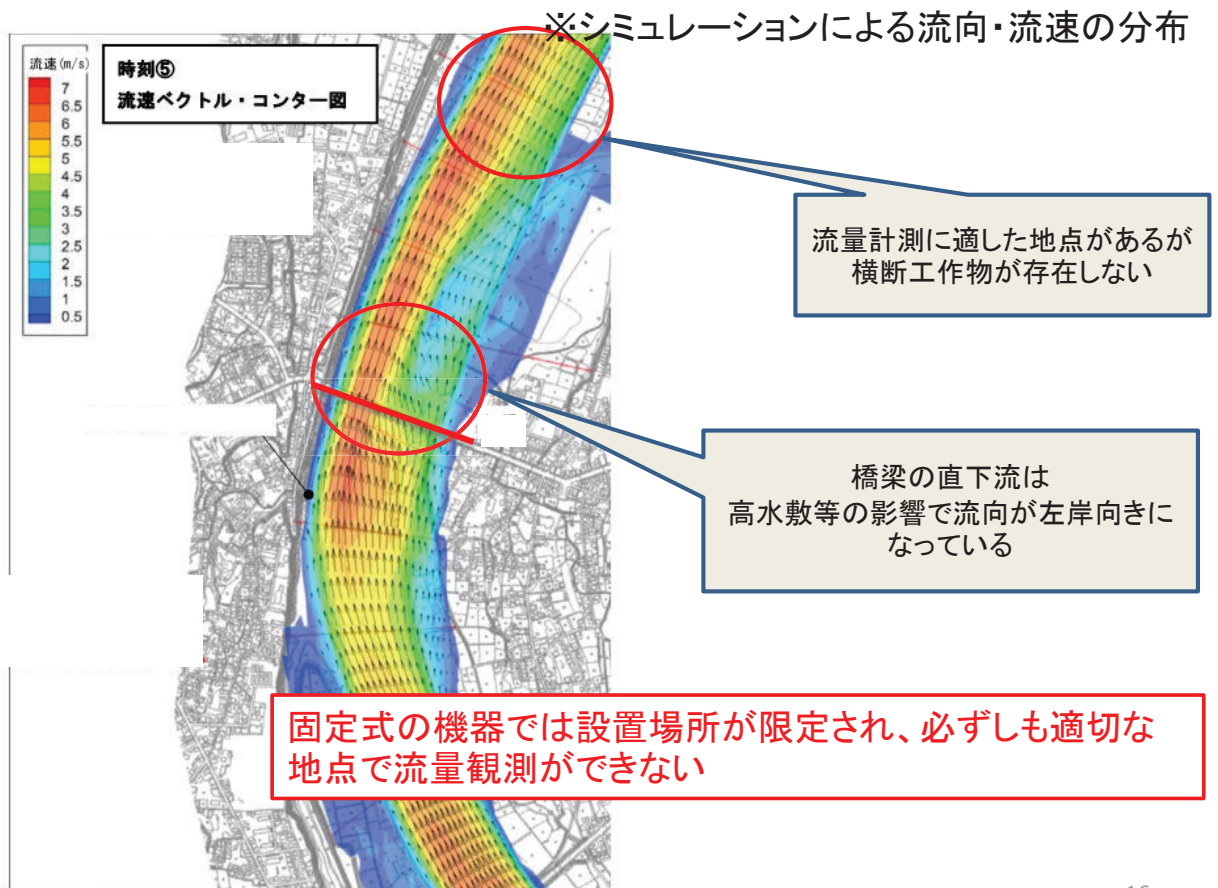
※シミュレーションによる流向・流速の分布

流速(m/s)
7
6.5
6
5.5
5
4.5
4
3.5
3
2.5
2
1.5
1
0.5

時刻⑤
流速ベクトル・コンター図

流量計測に適した地点があるが横断工作物が存在しない

橋梁の直下流は
高水敷等の影響で流向が左岸向きになっている

固定式の機器では設置場所が限定され、必ずしも適切な地点で流量観測ができない

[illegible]